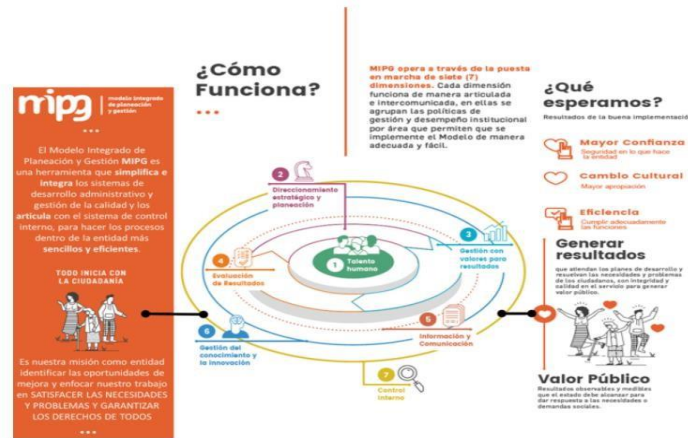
mipg | Modelo Integrado de Planeación y gestión

•••

El Modelo Integrado de Planeación y Gestión MIPG es una herramienta que simplifica e integra los sistemas de desarrollo administrativo y gestión de la calidad y los articula con el sistema de control interno, para hacer los procesos dentro de la entidad más sencillos y eficientes.

TODO INICIA CON LA CIUDADANÍA

Es nuestra misión como entidad identificar las oportunidades de mejora y enfocar nuestro trabajo en SATISFACER LAS NECESIDADES Y PROBLEMAS Y GARANTIZAR LOS DERECHOS DE TODOS

•••

¿Cómo Funciona?

•••

MIPG opera a través de la puesta en marcha de siete (7) dimensiones. Cada dimensión funciona de manera articulada e intercomunicada, en ellas se agrupan las políticas de gestión y desempeño institucional por área que permiten que se implemente el Modelo de manera adecuada y fácil.

1 Talento humano

2 Direccionamiento estratégico y planeación

3 Gestión con valores para resultados

4 Evaluación de Resultados

5 Información y Comunicación

6 Gestión del conocimiento y la innovación

7 Control interno

¿Qué esperamos?

Resultados de la buena implementación

Mayor Confianza
Seguridad en lo que hace la entidad

Cambio Cultural
Mayor apropiación

Eficiencia
Cumplir adecuadamente las funciones

Generar resultados
que atiendan los planes de desarrollo y resuelvan las necesidades y problemas de los ciudadanos, con integridad y calidad en el servicio para generar valor público.

Valor Público
Resultados observables y medibles que el estado debe alcanzar para dar respuesta a las necesidades o demandas sociales.